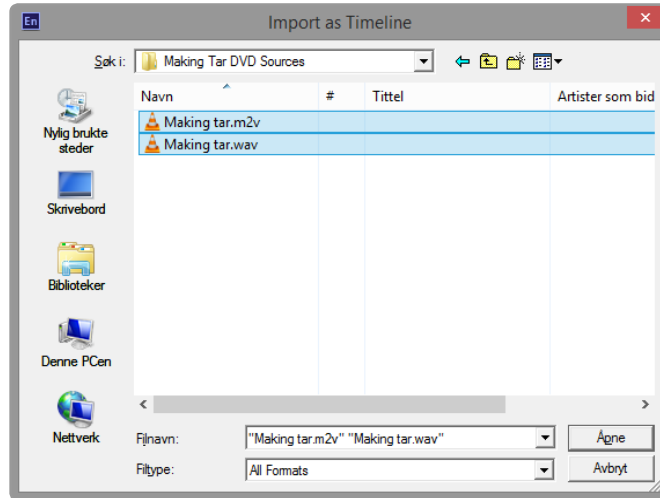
En

Import as Timeline

Søk i: Making Tar DVD Sources

| Navn | # | Tittel | Artister som bid |
|---|---|---|---|
| Making tar.m2v | | | |
| Making tar.wav | | | |

Nylig brukte steder

Skrivebord

Biblioteker

Denne PCen

Nettverk

Filnavn: "Making tar.m2v" "Making tar.wav"

Filtype: All Formats

Åpne

Avbryt